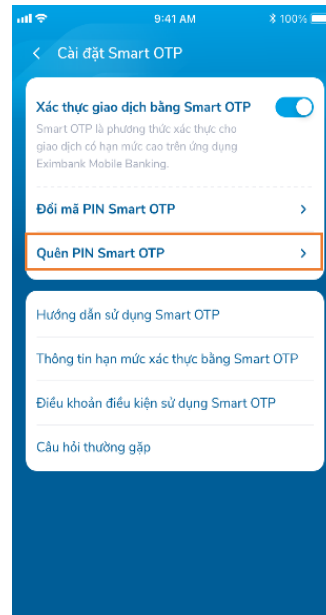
9:41 AM

100%

<

Cài đặt Smart OTP

Xác thực giao dịch bằng Smart OTP

Smart OTP là phương thức xác thực cho giao dịch có hạn mức cao trên ứng dụng Eximbank Mobile Banking.

Đổi mã PIN Smart OTP

>

Quên PIN Smart OTP

>

Hướng dẫn sử dụng Smart OTP

Thông tin hạn mức xác thực bằng Smart OTP

Điều khoản điều kiện sử dụng Smart OTP

Câu hỏi thường gặp